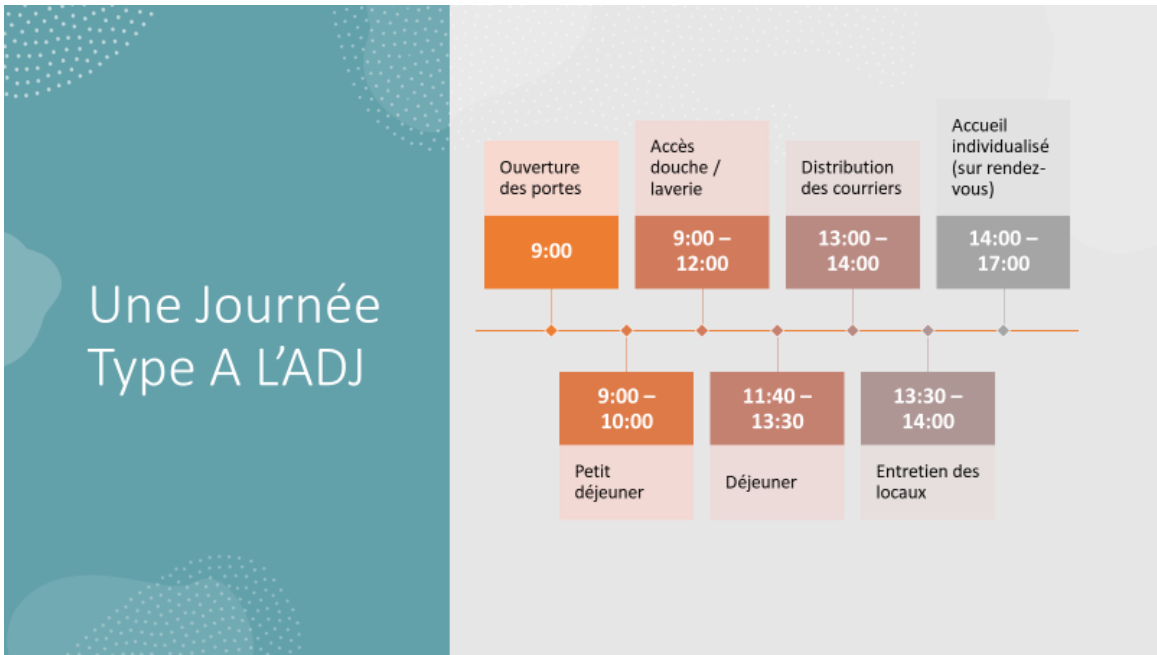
Une Journée Type A L'ADJ

Ouverture des portes

9:00

9:00 – 10:00

Petit déjeuner

Accès douche / laverie

9:00 – 12:00

11:40 – 13:30

Déjeuner

Distribution des courriers

13:00 – 14:00

13:30 – 14:00

Entretien des locaux

Accueil individualisé (sur rendez-vous)

14:00 – 17:00